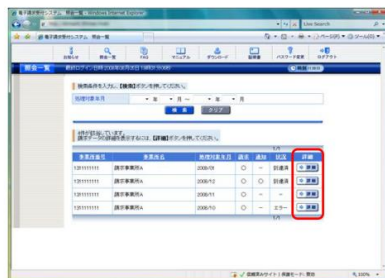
電子請求受付システム　照会一覧 - Windows Internet Explorer

Live Search

電子請求受付システム　照会一覧

照会一覧

検索条件を入力し、【検索】ボタンを押してください。

処理対象年月　年　月　～　年　月

検索　クリア

4件が該当しています。
請求データの詳細を表示するには、【詳細】ボタンを押してください。

| 事業所番号 | 事業所名 | 処理対象年月 | 請求 | 通知 | 状況 | 詳細 |
|---|---|---|---|---|---|---|
| 1311111111 | 請求事業所A | 2006/10 | ○ | ー | 到達済 | 詳細 |
| 1311111111 | 請求事業所A | 2006/12 | ○ | ー | 到達済 | 詳細 |
| 1311111111 | 請求事業所A | 2006/11 | ○ | ー | 到達済 | 詳細 |
| 1311111111 | 請求事業所A | 2006/10 | ○ | ー | エラー | 詳細 |

1/1

信頼済みサイト | 保護モード: 無効　100%